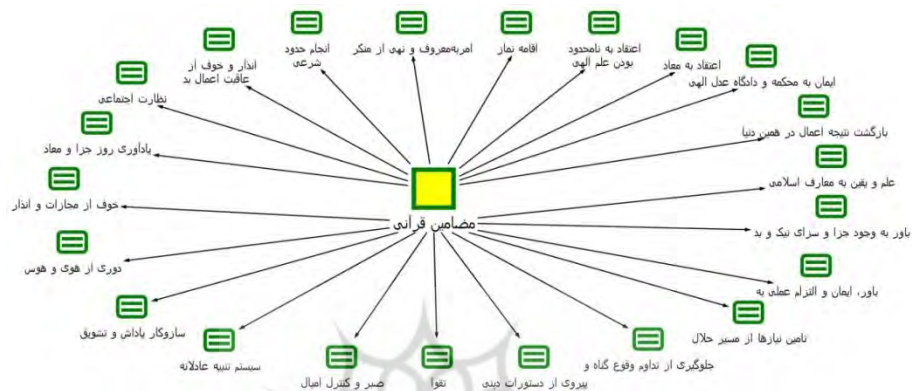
مضامین قرآنی

نظارت اجتماعی

انذار و خوف از عاقبت اعمال بد

انجام حدود شرعی

امربه‌معروف و نهی از منکر

اقامه نماز

اعتقاد به نامحدود بودن علم الهی

اعتقاد به معاد

ایمان به محکمه و دادگاه عدل الهی

بازگشت نتیجه اعمال در همین دنیا

علم و یقین به معارف اسلامی

باور به وجود جزا و سزای نیک و بد

باور، ایمان و التزام عملی به

تامین نیازها از مسیر حلال

جلوگیری از تداوم وقوع گناه و

پیروی از دستورات دینی

تقوا

صبر و کنترل امیال

سیستم تنبیه عادلانه

سازوکار پاداش و تشویق

دوری از هوی و هوس

خوف از مجازات و انذار

یادآوری روز جزا و معاد